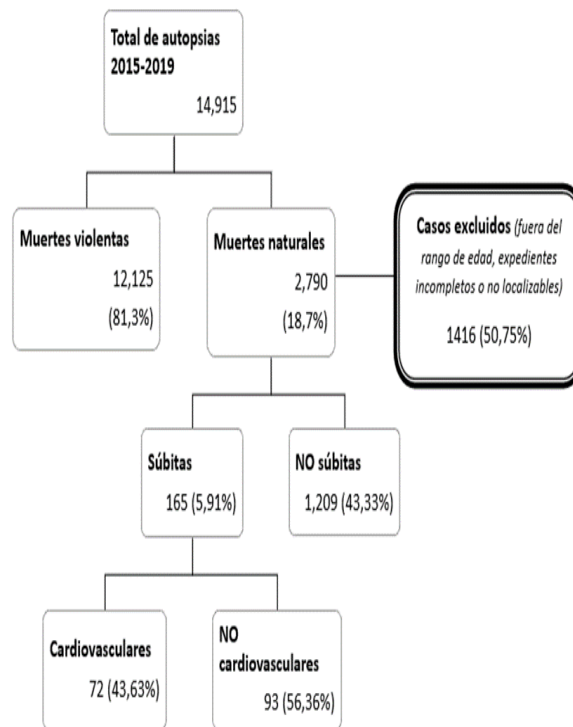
Total de autopsias 2015-2019

14,915

Muertes violentas

12,125

(81,3%)

Muertes naturales

2,790

(18,7%)

Casos excluidos (fuera del rango de edad, expedientes incompletos o no localizables)

1416 (50,75%)

Súbitas

165 (5,91%)

NO súbitas

1,209 (43,33%)

Cardiovasculares

72 (43,63%)

NO cardiovasculares

93 (56,36%)